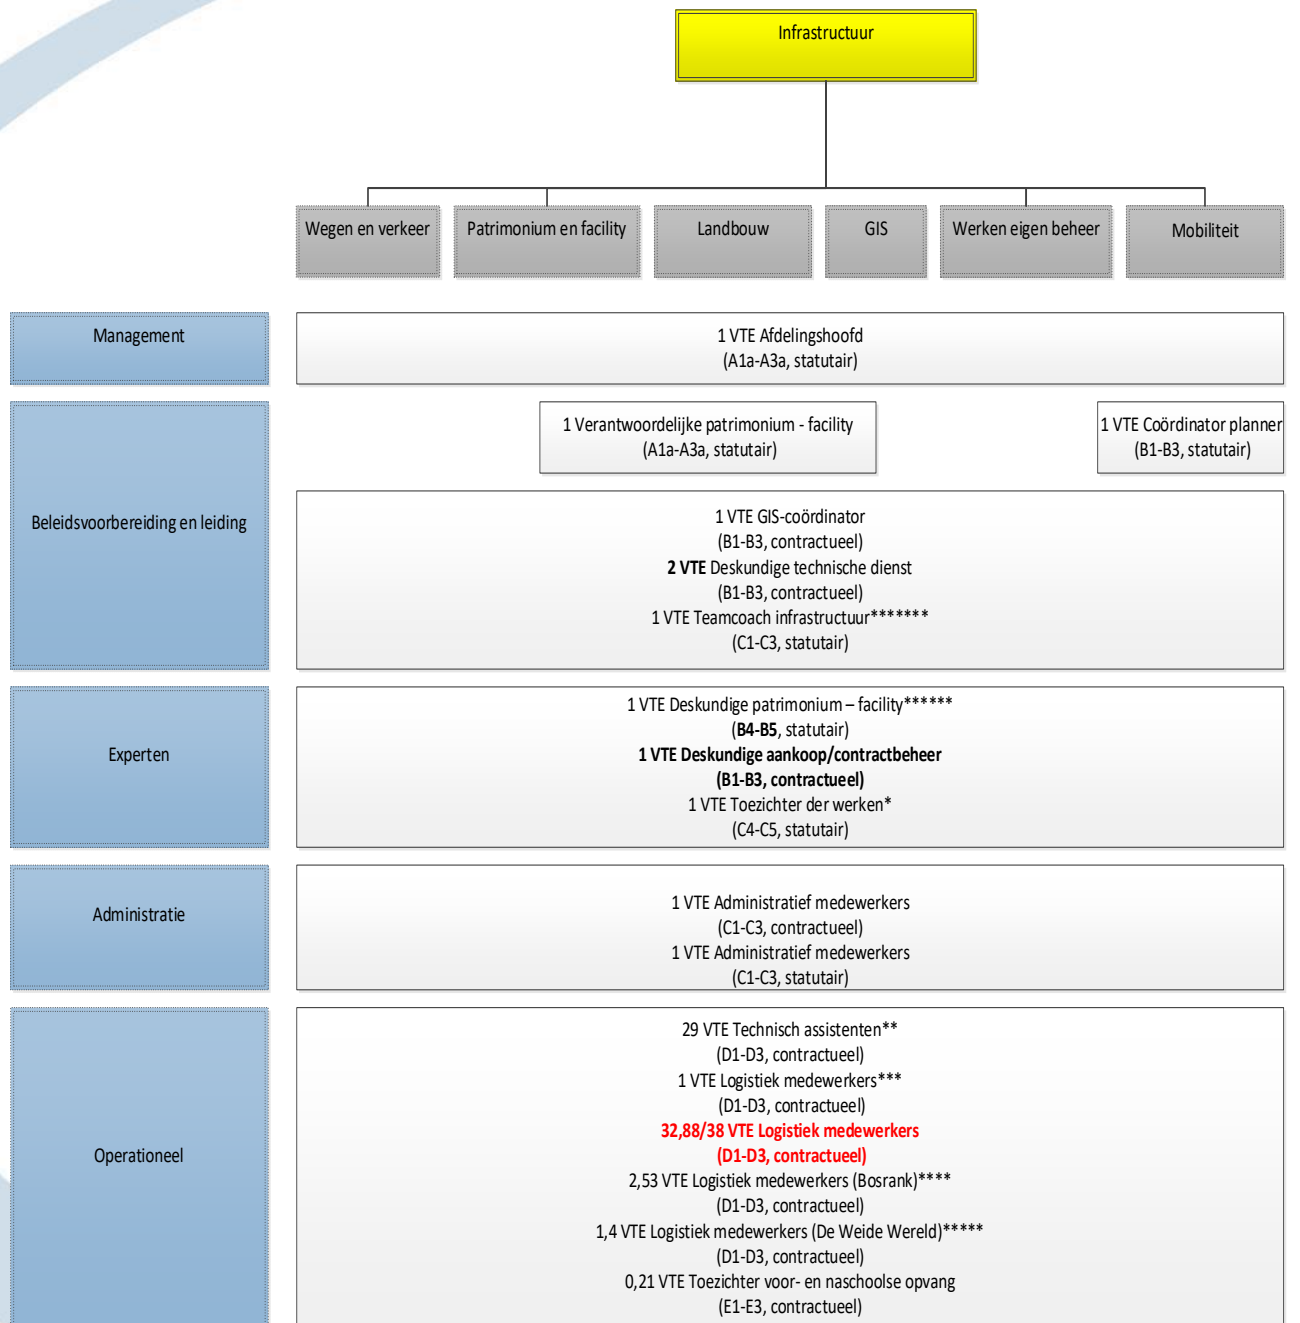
Infrastructuur

Wegen en verkeer

Patrimonium en facility

Landbouw

GIS

Werken eigen beheer

Mobiliteit

Management

1 VTE Afdelingshoofd
(A1a-A3a, statutair)

Beleidsvoorbereiding en leiding

1 Verantwoordelijke patrimonium - facility
(A1a-A3a, statutair)

1 VTE Coördinator planner
(B1-B3, statutair)

1 VTE GIS-coördinator
(B1-B3, contractueel)
2 VTE Deskundige technische dienst
(B1-B3, contractueel)
1 VTE Teamcoach infrastructuur*******
(C1-C3, statutair)

Experten

1 VTE Deskundige patrimonium – facility******
(B4-B5, statutair)
1 VTE Deskundige aankoop/contractbeheer
(B1-B3, contractueel)
1 VTE Toezichter der werken*
(C4-C5, statutair)

Administratie

1 VTE Administratief medewerkers
(C1-C3, contractueel)
1 VTE Administratief medewerkers
(C1-C3, statutair)

Operationeel

29 VTE Technisch assistenten**
(D1-D3, contractueel)
1 VTE Logistiek medewerkers***
(D1-D3, contractueel)
32,88/38 VTE Logistiek medewerkers
(D1-D3, contractueel)
2,53 VTE Logistiek medewerkers (Bosrank)****
(D1-D3, contractueel)
1,4 VTE Logistiek medewerkers (De Weide Wereld)*****
(D1-D3, contractueel)
0,21 VTE Toezichter voor- en naschoolse opvang
(E1-E3, contractueel)